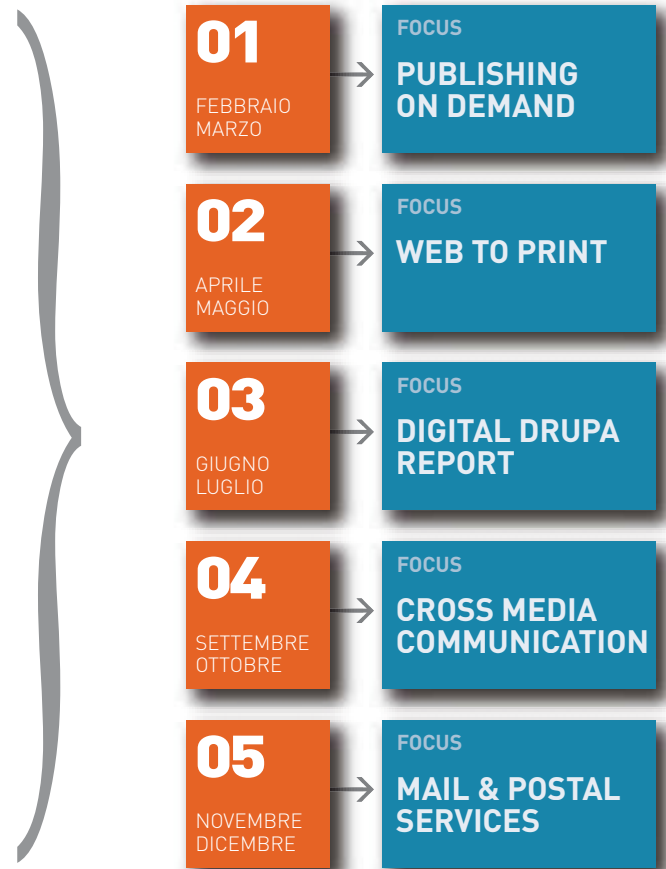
01
FEBBRAIO
MARZO

FOCUS
PUBLISHING ON DEMAND

02
APRILE
MAGGIO

FOCUS
WEB TO PRINT

03
GIUGNO
LUGLIO

FOCUS
DIGITAL DRUPA REPORT

04
SETTEMBRE
OTTOBRE

FOCUS
CROSS MEDIA COMMUNICATION

05
NOVEMBRE
DICEMBRE

FOCUS
MAIL & POSTAL SERVICES